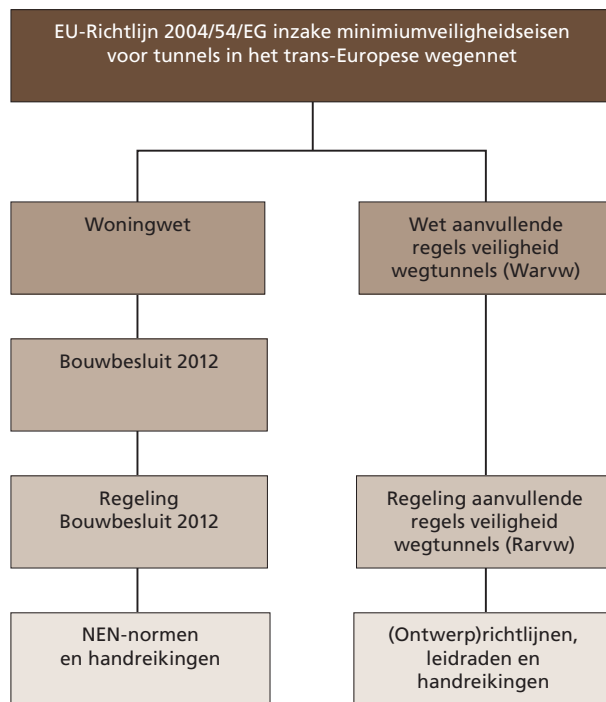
EU-Richtlijn 2004/54/EG inzake minimiumveiligheidseisen voor tunnels in het trans-Europese wegennet

Woningwet

Bouwbesluit 2012

Regeling Bouwbesluit 2012

NEN-normen en handreikingen

Wet aanvullende regels veiligheid wegtunnels (Warvw)

Regeling aanvullende regels veiligheid wegtunnels (Rarvw)

(Ontwerp)richtlijnen, leidraden en handreikingen